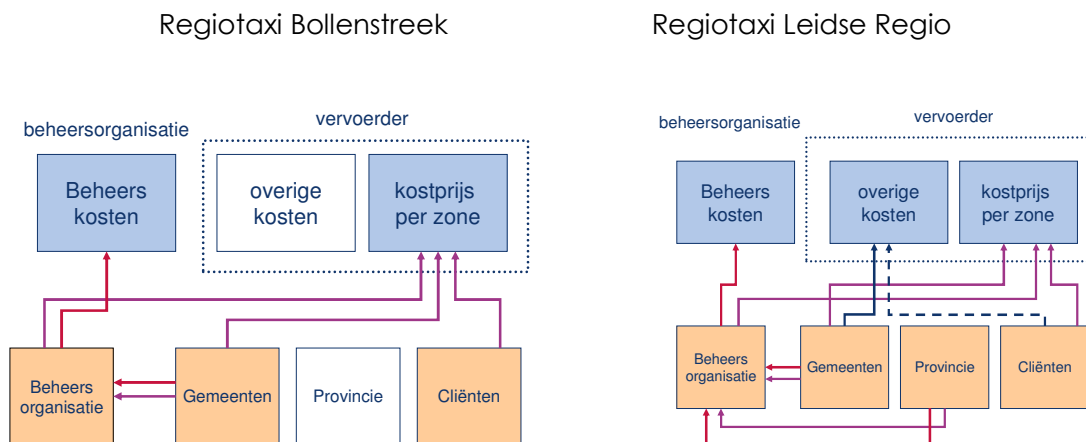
Regiotaxi Bollenstreek

beheersorganisatie

Beheers kosten

vervoerder

overige kosten

kostprijs per zone

Beheers organisatie

Gemeenten

Provincie

Cliënten

Regiotaxi Leidse Regio

beheersorganisatie

Beheers kosten

vervoerder

overige kosten

kostprijs per zone

Beheers organisatie

Gemeenten

Provincie

Cliënten